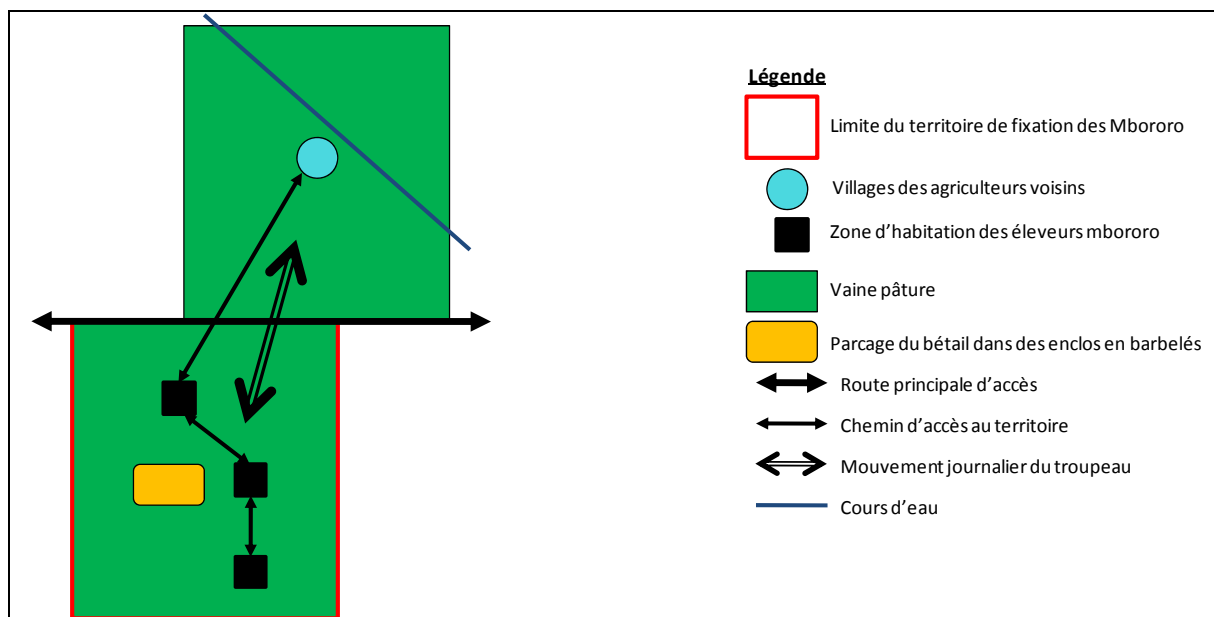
Légende

Limite du territoire de fixation des Mbororo

Villages des agriculteurs voisins

Zone d'habitation des éleveurs mbororo

Vaine pâture

Parcage du bétail dans des enclos en barbelés

Route principale d'accès

Chemin d'accès au territoire

Mouvement journalier du troupeau

Cours d'eau